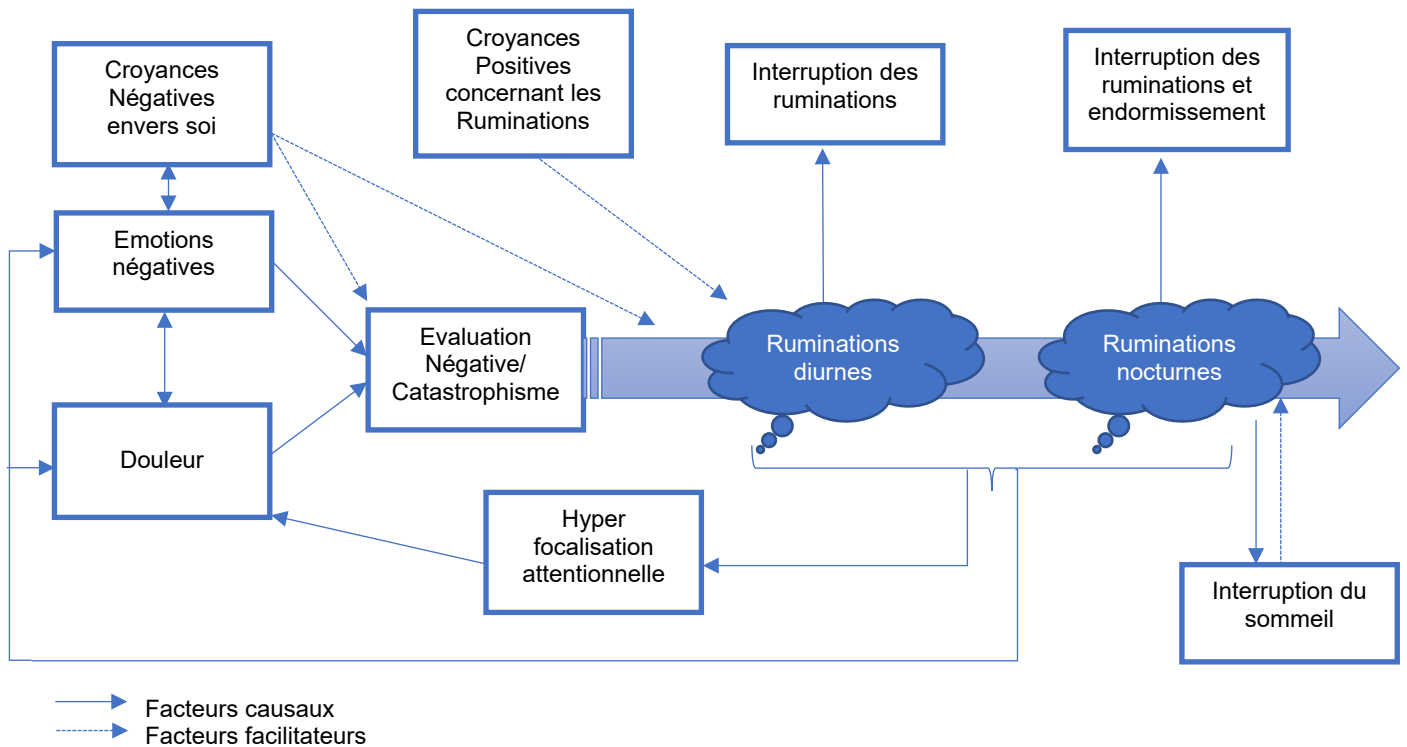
Croyances Négatives envers soi

Croyances Positives concernant les Ruminations

Interruption des ruminations

Interruption des ruminations et endormissement

Emotions négatives

Evaluation Négative/ Catastrophisme

Ruminations diurnes

Ruminations nocturnes

Douleur

Hyper focalisation attentionnelle

Interruption du sommeil

Facteurs causaux
Facteurs facilitateurs